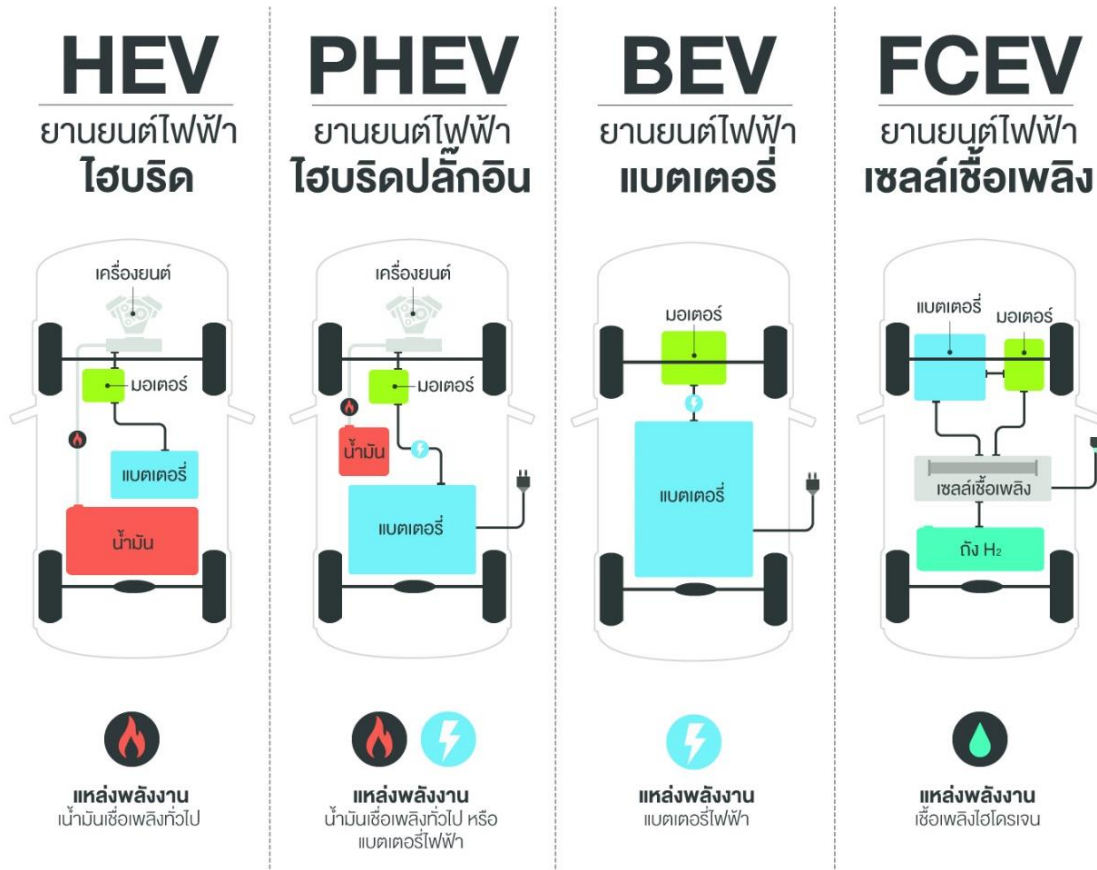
HEV
ยานยนต์ไฟฟ้า
ไฮบริด

เครื่องยนต์
มอเตอร์
แบตเตอรี่
น้ำมัน

แหล่งพลังงาน
น้ำมันเชื้อเพลิงทั่วไป

PHEV
ยานยนต์ไฟฟ้า
ไฮบริดปลั๊กอิน

เครื่องยนต์
มอเตอร์
น้ำมัน
แบตเตอรี่

แหล่งพลังงาน
น้ำมันเชื้อเพลิงทั่วไป หรือ แบตเตอรี่ไฟฟ้า

BEV
ยานยนต์ไฟฟ้า
แบตเตอรี่

มอเตอร์
แบตเตอรี่

แหล่งพลังงาน
แบตเตอรี่ไฟฟ้า

FCEV
ยานยนต์ไฟฟ้า
เซลล์เชื้อเพลิง

แบตเตอรี่
มอเตอร์
เซลล์เชื้อเพลิง
ถัง $H_2$

แหล่งพลังงาน
เชื้อเพลิงไฮโดรเจน